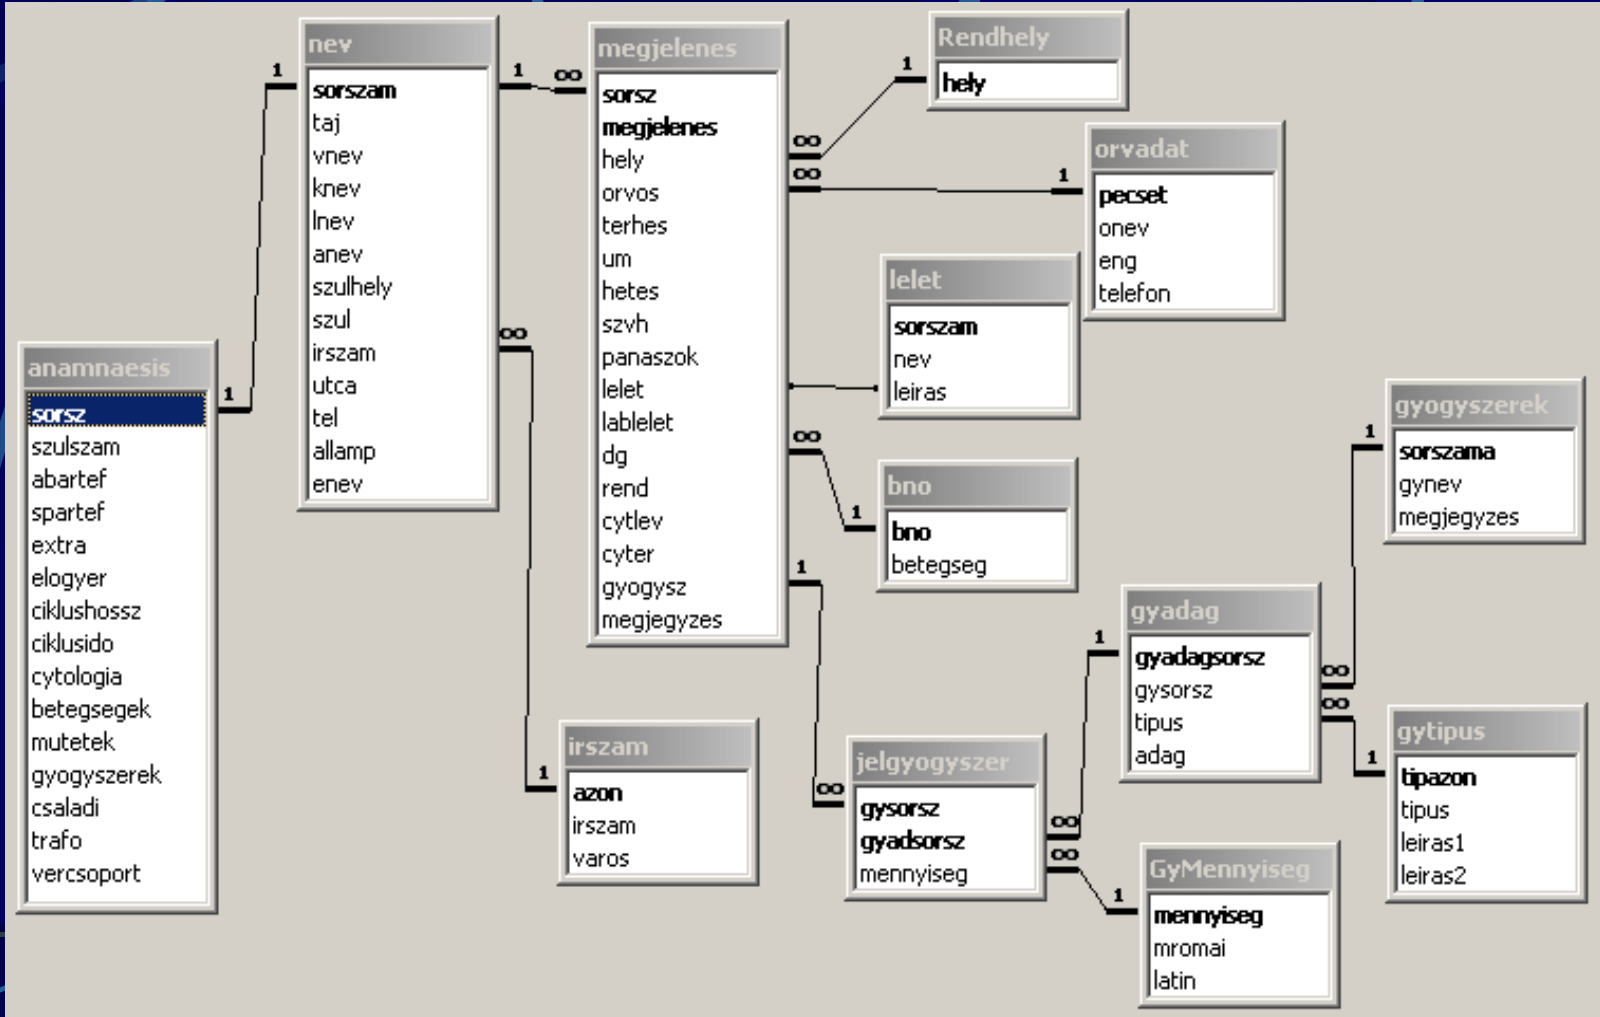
nev
sorszam
taj
vnev
knev
lnev
anev
szulhely
szul
irszam
utca
tel
allamp
enev

megjelenes
sorsz
megjelenes
hely
orvos
terhes
um
hetes
szvh
panaszok
lelet
lablelet
dg
rend
cytlev
cyter
gyogysz
megjegyzes

Rendhely
hely

orvadat
pecset
onev
eng
telefon

lelet
sorszam
nev
leiras

anamnaesis
sorsz
szulszam
abartef
spartef
extra
elogyer
ciklushossz
ciklusido
cytologia
betegsegek
mutetek
gyogyszerek
csaladi
trafo
vercsoport

bno
bno
betegseg

gyogyszerek
sorszama
gynev
megjegyzes

gyadag
gyadagsorsz
gysorsz
tipus
adag

gytipus
tipazon
tipus
leiras1
leiras2

irszam
azon
irszam
varos

jelgyogyszer
gysorsz
gyadsorsz
mennyiseg

GyMennyiseg
mennyiseg
mromai
latin

1
1
1
∞
1
∞
∞
1
∞
1
∞
∞
1
1
1
∞
1
∞
∞
1
1
∞
∞
1